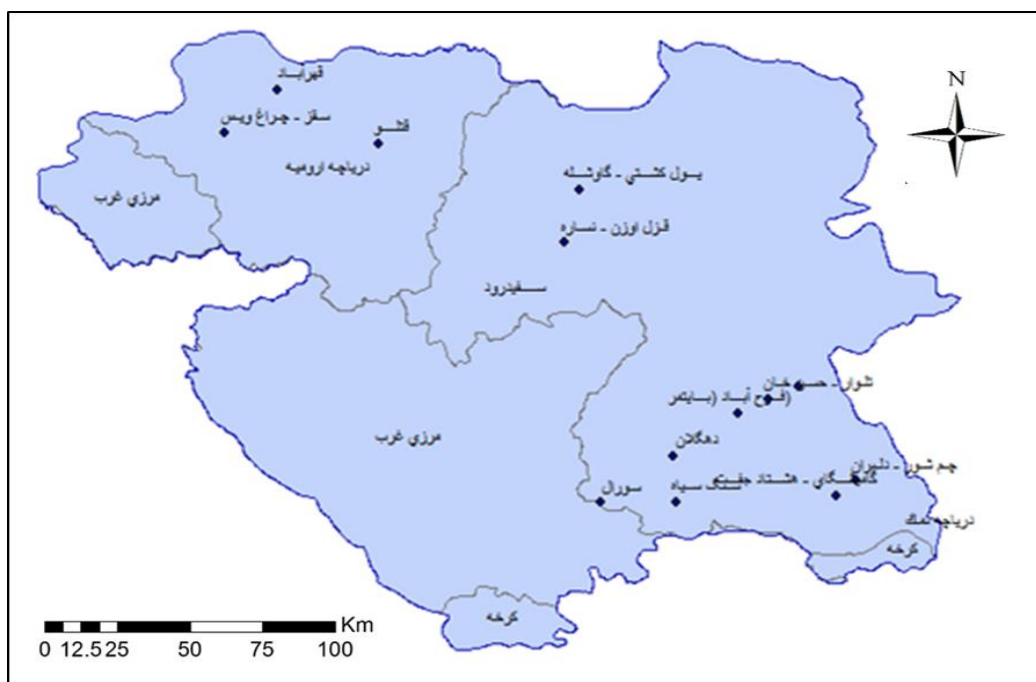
N

قیرآباد
سقز - چراغ ویس
قشلاق
دریاچه ارومیه
مرزی غرب
پول کشتی - گاوشله
قزل اوزن - نساره
سفیدرود
مرزی غرب
شوار - حسن خان
اقوج آباد (بایتمر)
دهگلان
جم شور - دلبران
گالیشگای - هشتاد جفت
سورال
سنگ سیاه
دریاچه نمک
کرخه
کرخه

0 12.5 25 50 75 100 Km